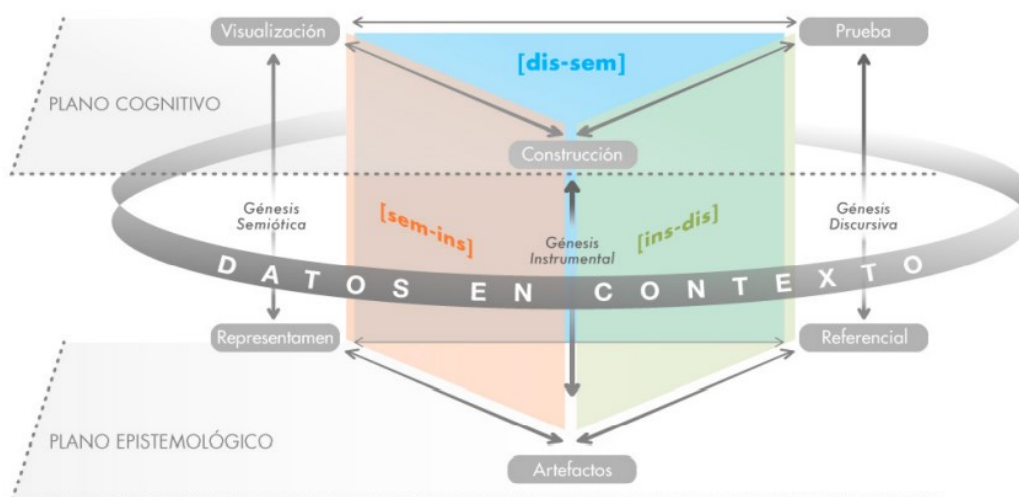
Visualización

Prueba

[dis-sem]

PLANO COGNITIVO

Construcción

Génesis Semiótica

[sem-ins]

Génesis Instrumental

[ins-dis]

Génesis Discursiva

D A T O S E N C O N T E X T O

Representamen

Referencial

PLANO EPISTEMOLÓGICO

Artefactos